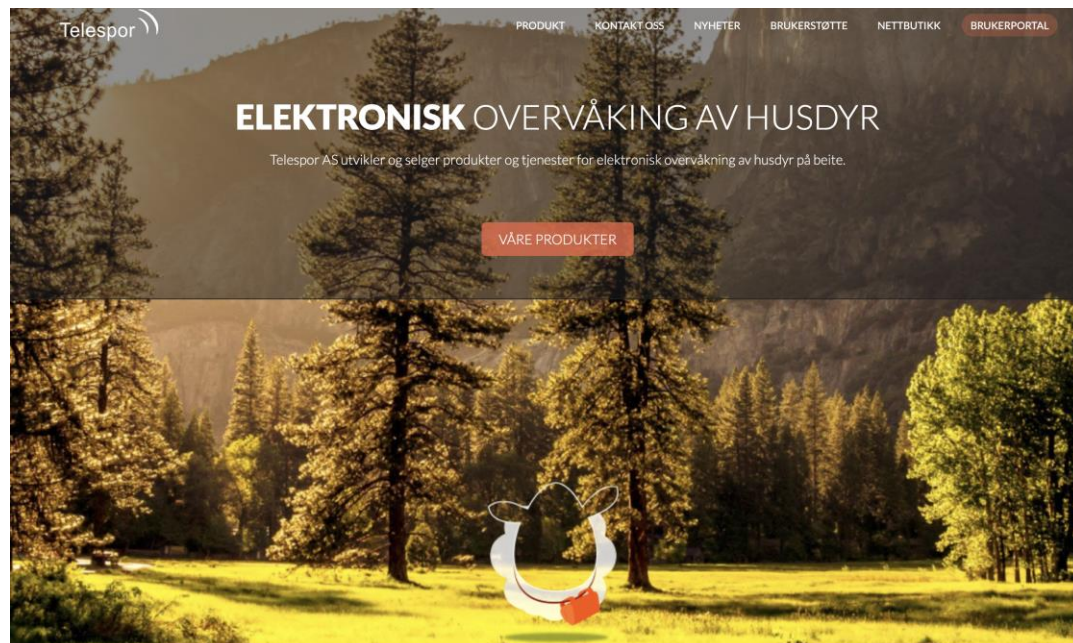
Telespor

PRODUKT KONTAKT OSS NYHETER BRUKERSTØTTE NETTBUTIKK BRUKERPORTAL

ELEKTRONISK OVERVÅKING AV HUSDYR

Telespor AS utvikler og selger produkter og tjenester for elektronisk overvåkning av husdyr på beite.

VÅRE PRODUKTER